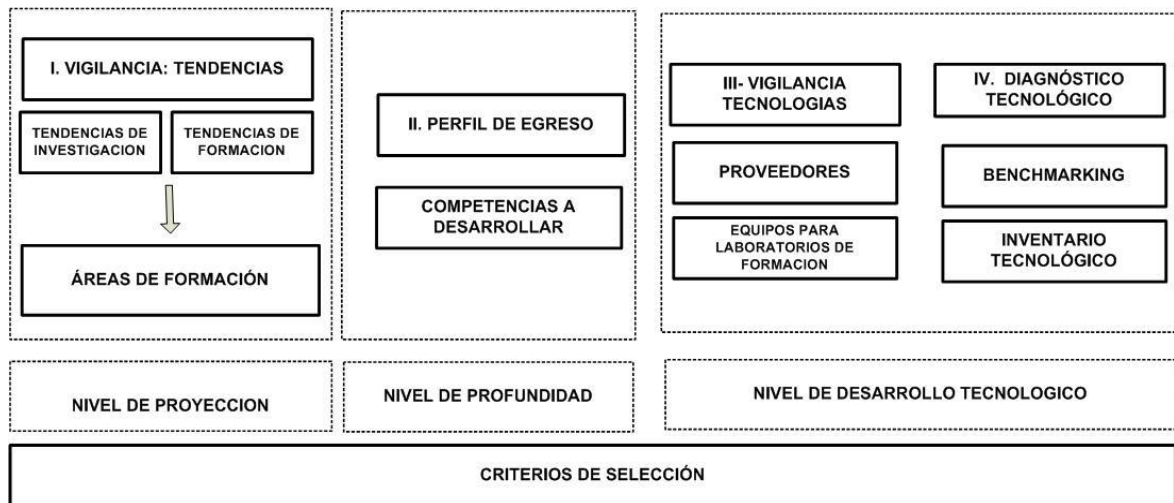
I. VIGILANCIA: TENDENCIAS

TENDENCIAS DE INVESTIGACION

TENDENCIAS DE FORMACION

ÁREAS DE FORMACIÓN

II. PERFIL DE EGRESO

COMPETENCIAS A DESARROLLAR

III- VIGILANCIA TECNOLOGIAS

IV. DIAGNÓSTICO TECNOLÓGICO

PROVEEDORES

BENCHMARKING

EQUIPOS PARA LABORATORIOS DE FORMACION

INVENTARIO TECNOLÓGICO

NIVEL DE PROYECCION

NIVEL DE PROFUNDIDAD

NIVEL DE DESARROLLO TECNOLOGICO

CRITERIOS DE SELECCIÓN